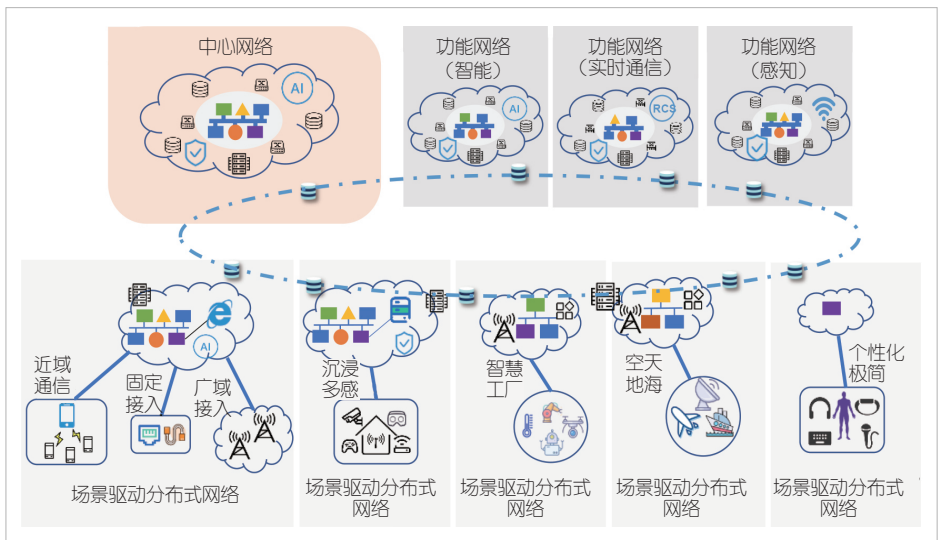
中心网络

AI

功能网络
（智能）

AI

功能网络
（实时通信）

RCS

功能网络
（感知）

AI

近域
通信

固定
接入

广域
接入

场景驱动分布式网络

沉浸
多感

场景驱动分布式
网络

智慧
工厂

场景驱动分布式
网络

空天
地海

场景驱动分布式
网络

个性化
极简

场景驱动分布式
网络